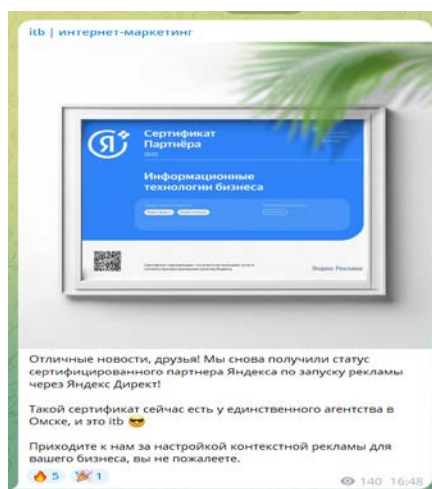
itb | интернет-маркетинг

Сертификат Партнёра

2025

Информационные технологии бизнеса

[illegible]

Яндекс Реклама

Отличные новости, друзья! Мы снова получили статус сертифицированного партнера Яндекса по запуску рекламы через Яндекс Директ!

Такой сертификат сейчас есть у единственного агентства в Омске, и это itb 😎

Приходите к нам за настройкой контекстной рекламы для вашего бизнеса, вы не пожалеете.

🔥 5 🎉 1

140 16:48